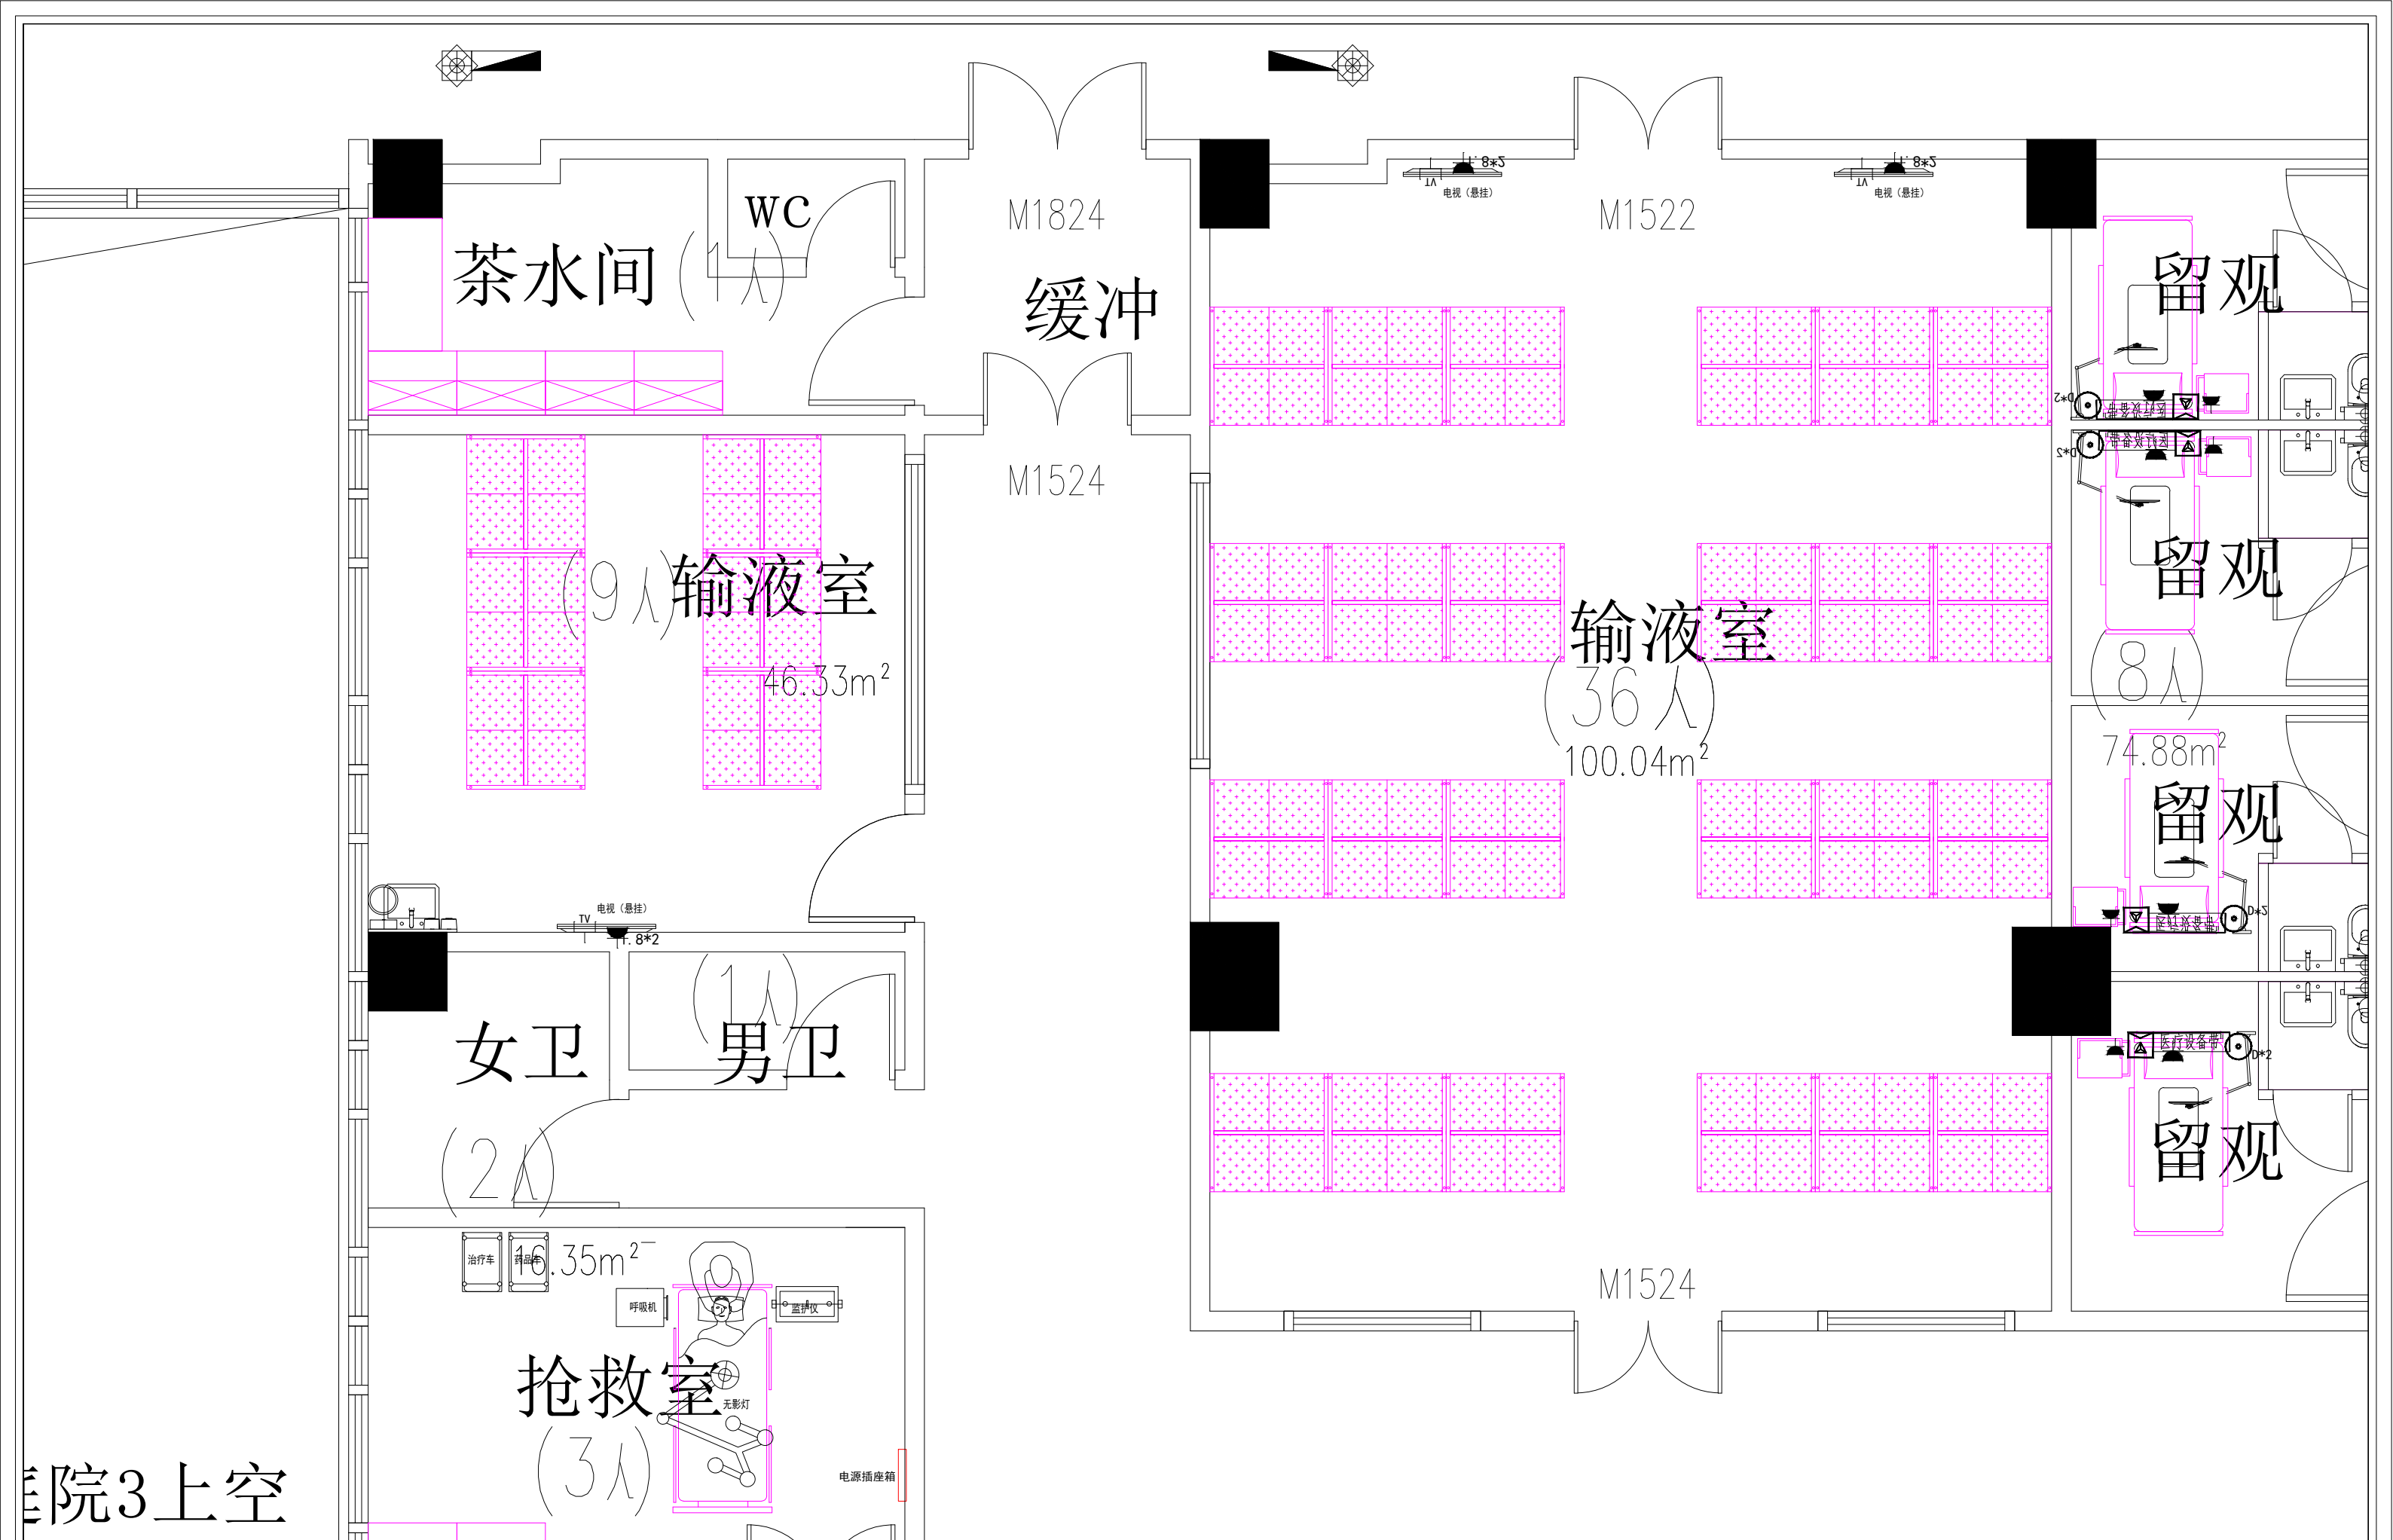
WC
茶水间（1人）
M1824
缓冲
M1524
M1522
电视（悬挂）
TV
F. 8*2
电视（悬挂）
TV
F. 8*2
留观
留观
（8人）
74.88m$^2$
留观
留观
（9人）输液室
46.33m$^2$
输液室
（36人）
100.04m$^2$
电视（悬挂）
TV
F. 8*2
（1人）
女卫
男卫
（2人）
治疗车
药品车
16.35m$^2$
呼吸机
监护仪
抢救室
无影灯
（3人）
电源插座箱
M1524
医疗设备带
D*2
院3上空